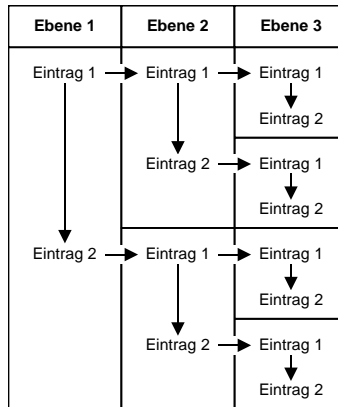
| Ebene 1 | Ebene 2 | Ebene 3 |
|---|---|---|
| Eintrag 1 | Eintrag 1 | Eintrag 1 |
| | | Eintrag 2 |
| | Eintrag 2 | Eintrag 1 |
| | | Eintrag 2 |
| Eintrag 2 | Eintrag 1 | Eintrag 1 |
| | | Eintrag 2 |
| | Eintrag 2 | Eintrag 1 |
| | | Eintrag 2 |